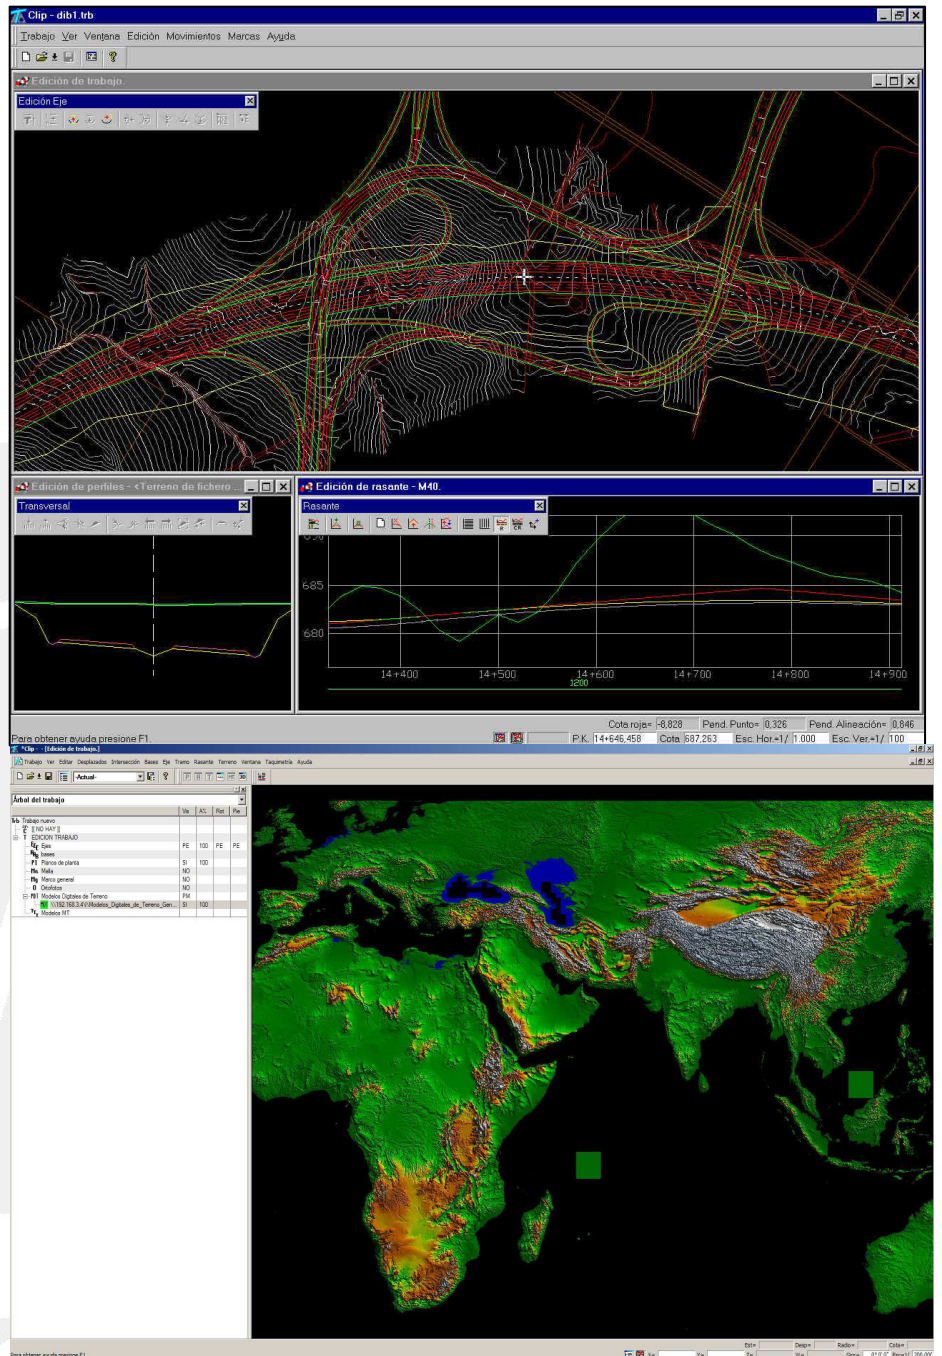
Clip - dib1.trb

Trabajo Ver Ventana Edición Movimientos Marcas Ayuda

Edición de trabajo.

Edición Eje

Edición de perfiles - <Terreno de fichero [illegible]

Transversal

Edición de rasante - M40.

Rasante

690

685

680

14+400 14+500 14+600 14+700 14+800 14+900

1200

Para obtener ayuda presione F1.

Cota roja= -8,828 Pend. Punto= 0,326 Pend. Alineación= 0,846

P.K. 14+646,458 Cota 687,263 Esc. Hor.=1/ 1.000 Esc. Ver.=1/ 100

*Clip - [Edición de trabajo.]

Trabajo Ver Editar Desplazados Intersección Bases Eje Tramo Rasante Terreno Ventana Taquimetría Ayuda

-Actual-

Árbol del trabajo

| | Ve | A% | Ret | Pe |
|---|---|---|---|---|
| Trabajo nuevo | | | | |
| [ NO HAY ] | | | | |
| EDICION TRABAJO | | | | |
| Ejes | PE | 100 | PE | PE |
| bases | | | | |
| Planos de planta | SI | 100 | | |
| Malla | NO | | | |
| Marco general | NO | | | |
| Ortofotos | NO | | | |
| Modelos Digitales de Terreno | PM | | | |
| \\192.168.3.4\Modelos_Digitales_de_Terreno_Gen... | SI | 100 | | |
| Modelos MT | | | | |

Para obtener ayuda presione F1.

Ext= Desp= Radio= Cota=

X= Y= Z= W= Giro= Esc.=1/ 200.000